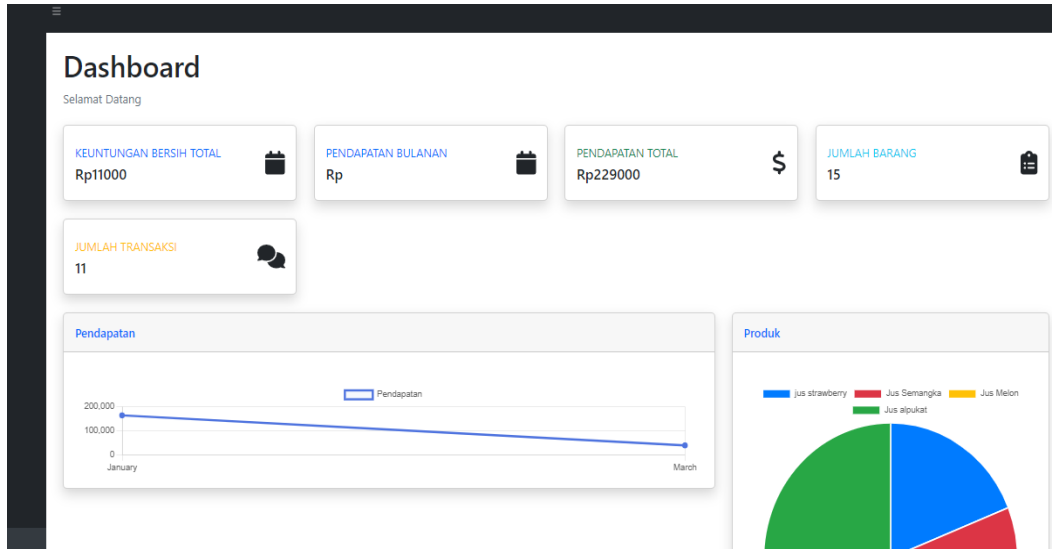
Dashboard

Selamat Datang

KEUNTUNGAN BERSIH TOTAL
Rp11000

PENDAPATAN BULANAN
Rp

PENDAPATAN TOTAL
Rp229000

JUMLAH BARANG
15

JUMLAH TRANSAKSI
11

Pendapatan

Pendapatan

200,000
100,000
0
January
March

Produk

jus strawberry
Jus Semangka
Jus Melon
Jus alpukat